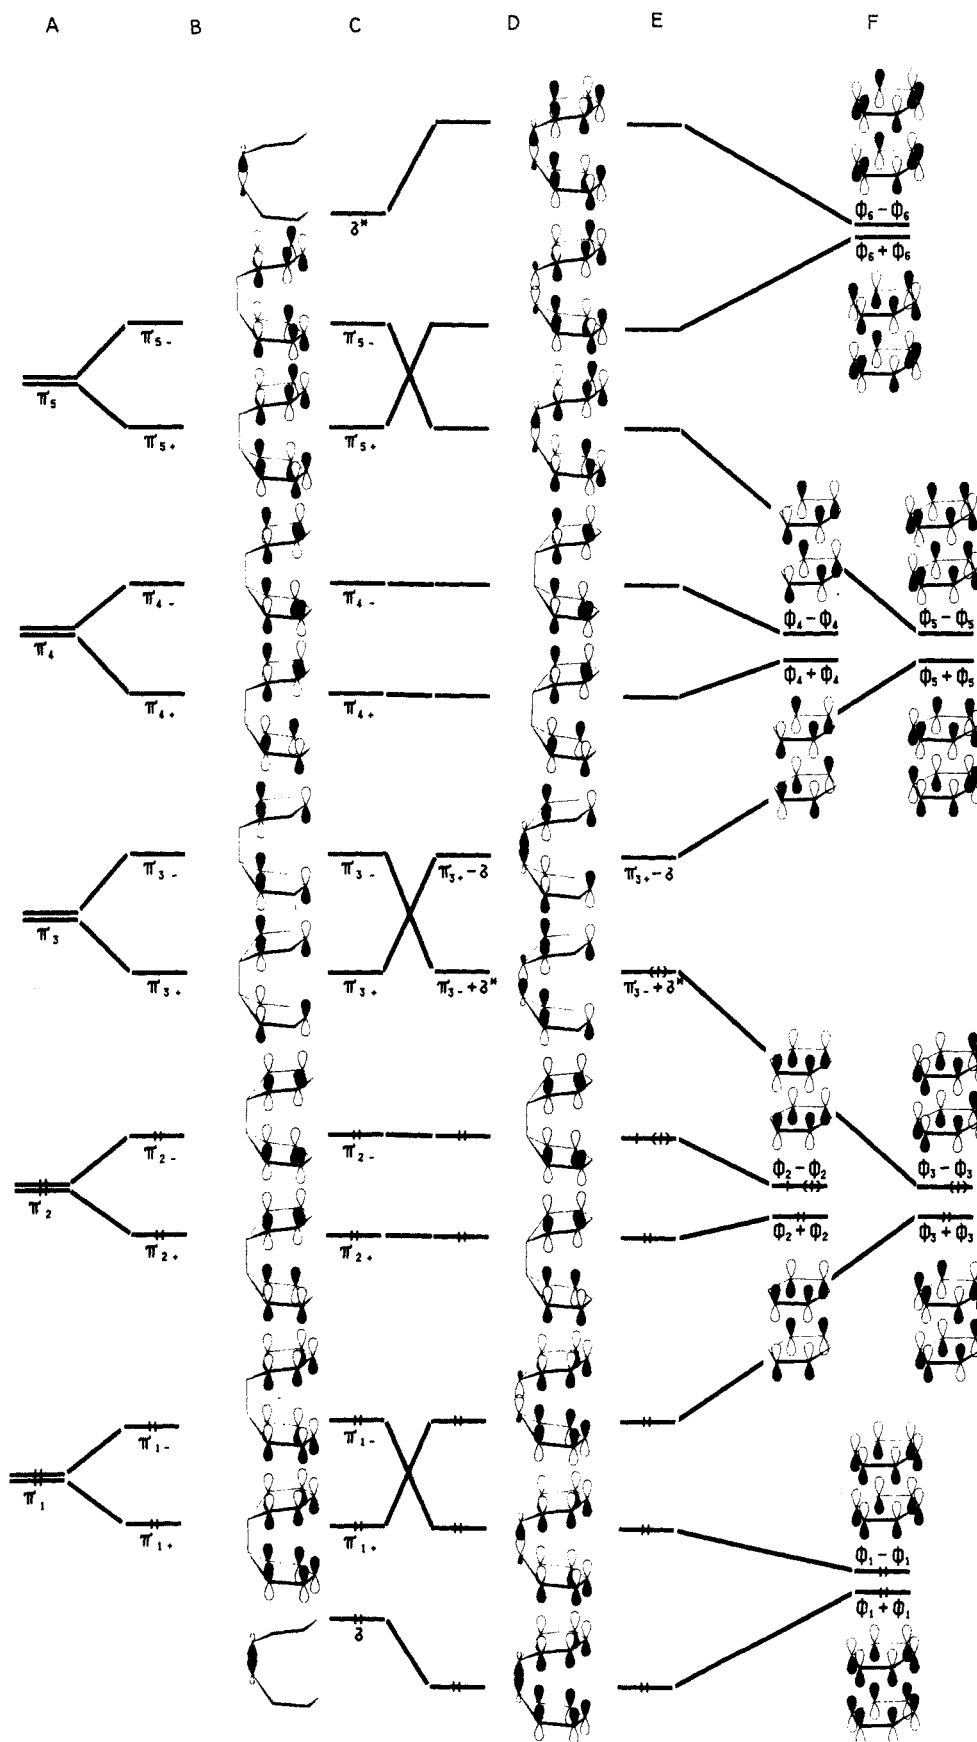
A B C D E F

$\delta^*$

$\Phi_6 - \Phi_6$
$\Phi_6 + \Phi_6$

$\pi_5$ $\pi_{5-}$ $\pi_{5+}$

$\pi_{5-}$ $\pi_{5+}$

$\pi_4$ $\pi_{4-}$ $\pi_{4+}$

$\pi_{4-}$ $\pi_{4+}$

$\Phi_4 - \Phi_4$
$\Phi_4 + \Phi_4$

$\Phi_5 - \Phi_5$
$\Phi_5 + \Phi_5$

$\pi_3$ $\pi_{3-}$ $\pi_{3+}$

$\pi_{3-}$ $\pi_{3+}$ $\pi_{3+} - \delta$ $\pi_{3-} + \delta^*$

$\pi_{3+} - \delta$
$\pi_{3-} + \delta^*$

$\pi_2$ $\pi_{2-}$ $\pi_{2+}$

$\pi_{2-}$ $\pi_{2+}$

$\Phi_2 - \Phi_2$
$\Phi_2 + \Phi_2$

$\Phi_3 - \Phi_3$
$\Phi_3 + \Phi_3$

$\pi_1$ $\pi_{1-}$ $\pi_{1+}$

$\pi_{1-}$ $\pi_{1+}$

$\delta$

$\Phi_1 - \Phi_1$
$\Phi_1 + \Phi_1$